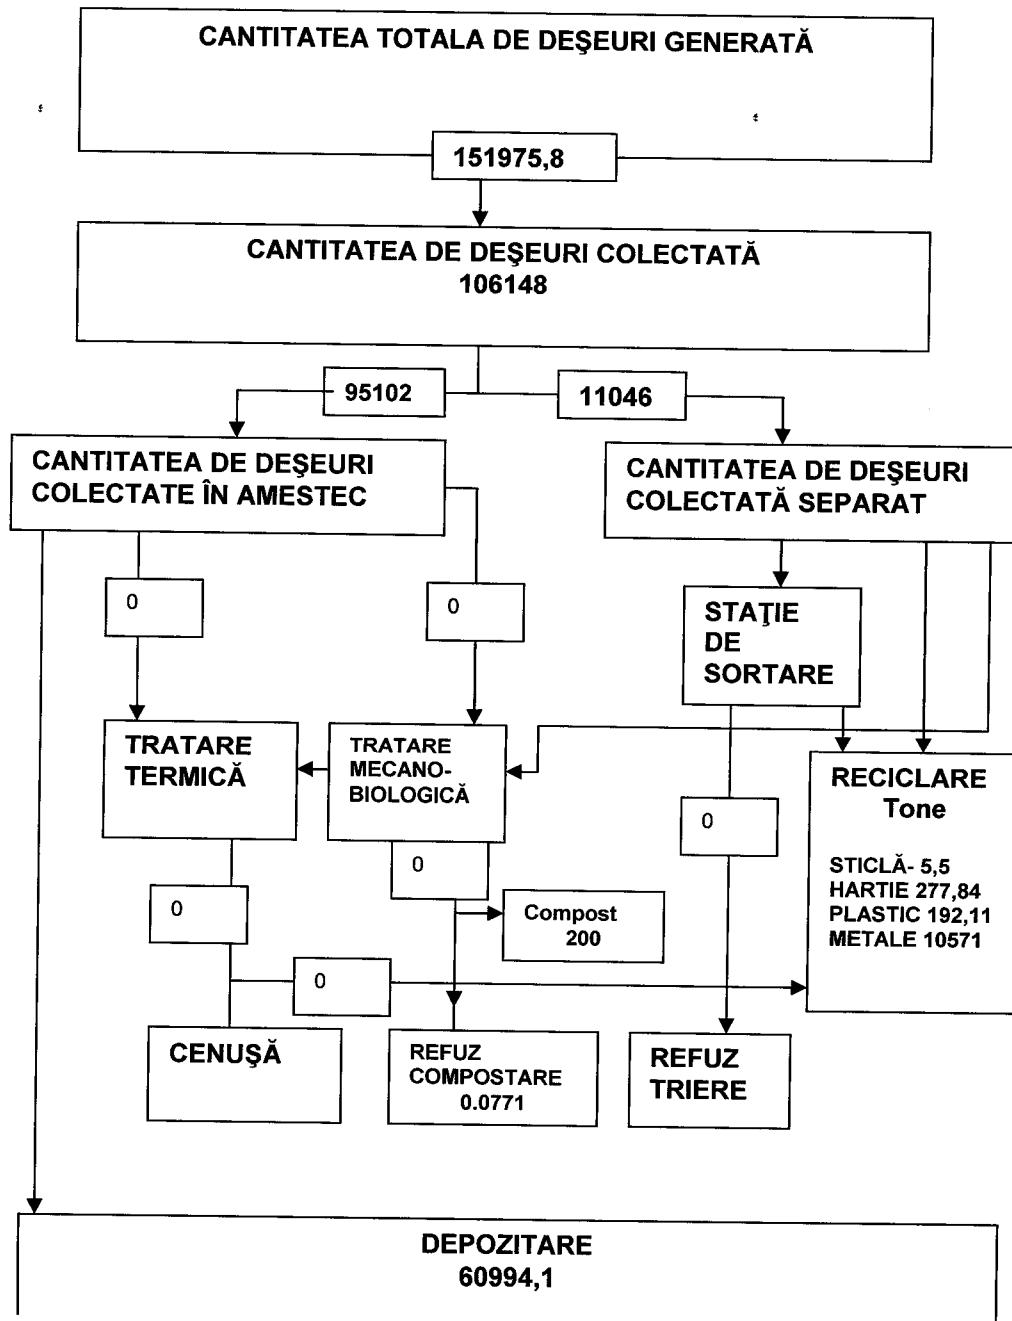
CANTITATEA TOTALA DE DEŞEURI GENERATĂ

151975,8

CANTITATEA DE DEŞEURI COLECTATĂ
106148

95102

11046

CANTITATEA DE DEŞEURI COLECTATE ÎN AMESTEC

CANTITATEA DE DEŞEURI COLECTATĂ SEPARAT

0

0

STAŢIE DE SORTARE

TRATARE TERMICĂ

TRATARE MECANO-BIOLOGICĂ

RECICLARE
Tone

STICLĂ- 5,5
HARTIE 277,84
PLASTIC 192,11
METALE 10571

0

0

0

Compost
200

0

CENUŞĂ

REFUZ COMPOSTARE
0.0771

REFUZ TRIERE

DEPOZITARE
60994,1